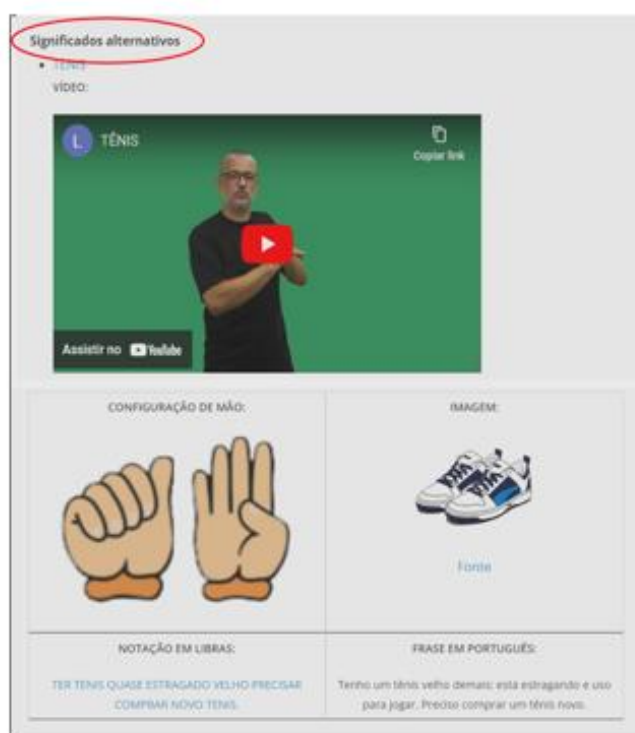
Significados alternativos

- TÊNIS

VÍDEO:

L TÊNIS

Copiar link

Assistir no YouTube

| CONFIGURAÇÃO DE MÃO: | IMAGEM: |
|---|---|
| | Fonte |
| NOTAÇÃO EM LIBRAS: | FRASE EM PORTUGUÊS: |
| TER TENIS QUASE ESTRAGADO VELHO PRECISAR COMPRAR NOVO TENIS. | Tenho um tênis velho demais: está estragando e uso para jogar. Preciso comprar um tênis novo. |